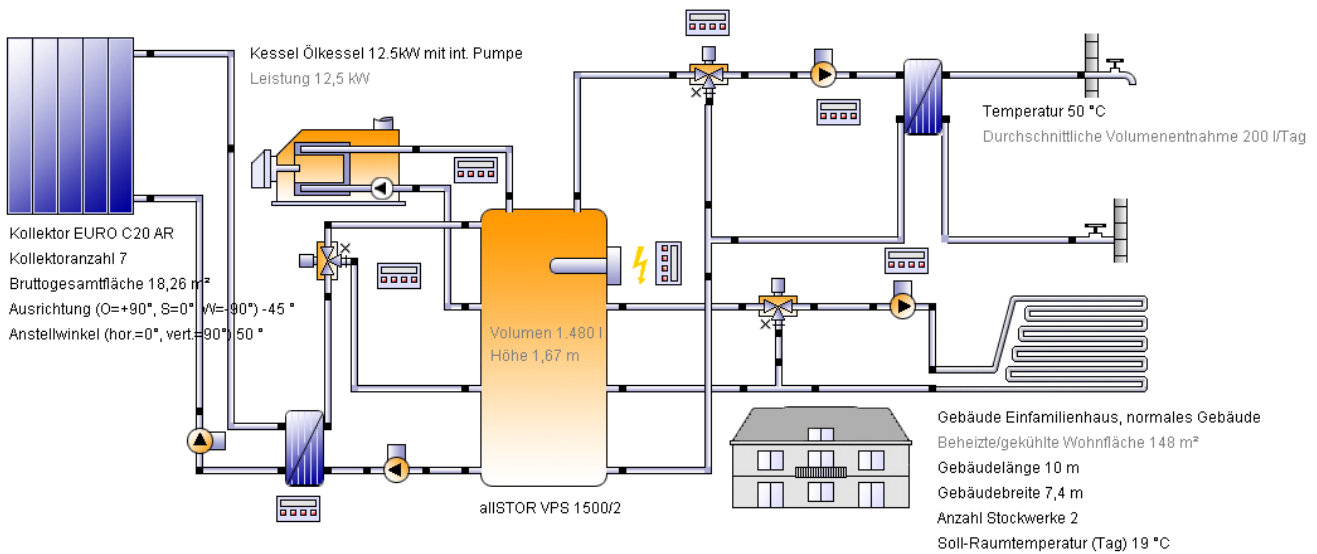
Kessel Ölkessel 12.5kW mit int. Pumpe
Leistung 12,5 kW

Kollektor EURO C20 AR
Kollektoranzahl 7
Bruttogesamtfläche 18,26 m²
Ausrichtung (O=+90°, S=0°, W=-90°) -45 °
Anstellwinkel (hor.=0°, vert.=90°) 50 °

Volumen 1.480 l
Höhe 1,67 m

allSTOR VPS 1500/2

Temperatur 50 °C
Durchschnittliche Volumenentnahme 200 l/Tag

Gebäude Einfamilienhaus, normales Gebäude
Beheizte/gekühlte Wohnfläche 148 m²
Gebäudelänge 10 m
Gebäudebreite 7,4 m
Anzahl Stockwerke 2
Soll-Raumtemperatur (Tag) 19 °C